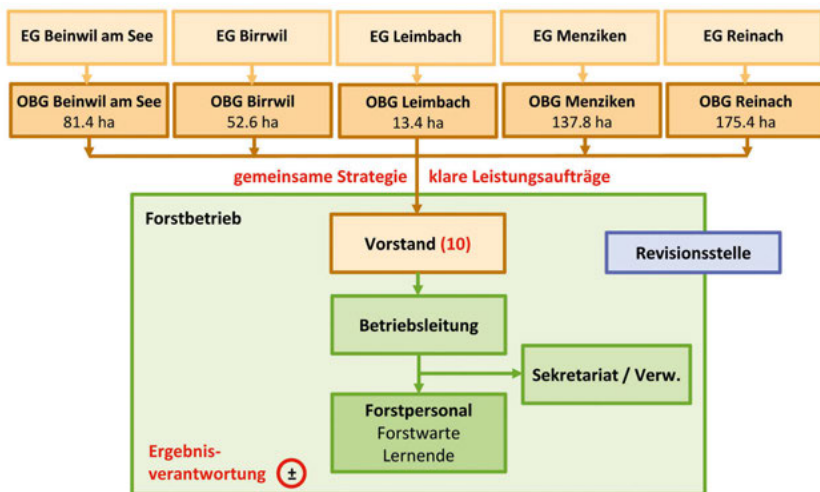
EG Beinwil am See

EG Birrwil

EG Leimbach

EG Menziken

EG Reinach

OBG Beinwil am See
81.4 ha

OBG Birrwil
52.6 ha

OBG Leimbach
13.4 ha

OBG Menziken
137.8 ha

OBG Reinach
175.4 ha

gemeinsame Strategie

klare Leistungsaufträge

Forstbetrieb

Vorstand (10)

Revisionsstelle

Betriebsleitung

Sekretariat / Verw.

Forstpersonal
Forstwarte
Lernende

Ergebnisverantwortung ±